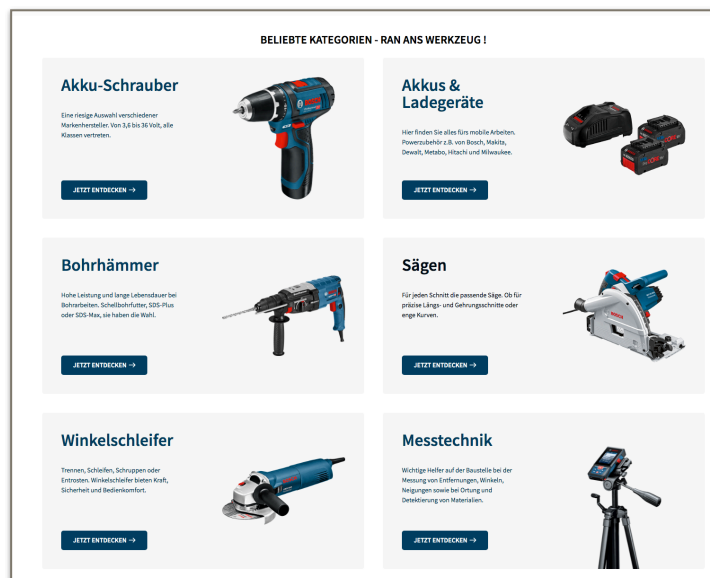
BELIEBTE KATEGORIEN - RAN ANS WERKZEUG !

Akku-Schrauber

Eine riesige Auswahl verschiedener Markenhersteller. Von 3,6 bis 36 Volt, alle Klassen vertreten.

JETZT ENTDECKEN →

Akkus & Ladegeräte

Hier finden Sie alles fürs mobile Arbeiten. Powerzubehör z.B. von Bosch, Makita, Dewalt, Metabo, Hitachi und Milwaukee.

JETZT ENTDECKEN →

Bohrhämmer

Hohe Leistung und lange Lebensdauer bei Bohrarbeiten. Schellbohrfutter, SDS-Plus oder SDS-Max, sie haben die Wahl.

JETZT ENTDECKEN →

Sägen

Für jeden Schnitt die passende Säge. Ob für präzise Längs- und Gehrungsschnitte oder enge Kurven.

JETZT ENTDECKEN →

Winkelschleifer

Trennen, Schleifen, Schruppen oder Entrosten. Winkelschleifer bieten Kraft, Sicherheit und Bedienkomfort.

JETZT ENTDECKEN →

Messtechnik

Wichtige Helfer auf der Baustelle bei der Messung von Entfernungen, Winkeln, Neigungen sowie bei Ortung und Detektierung von Materialien.

JETZT ENTDECKEN →